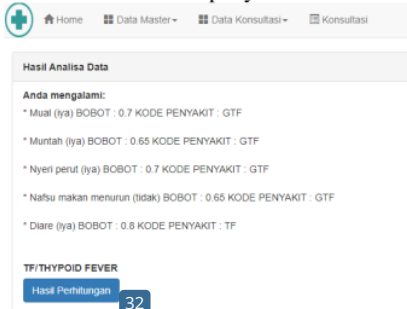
Home Data Master Data Konsultasi Konsultasi

Hasil Analisa Data

Anda mengalami:

* Mual (iya) BOBOT : 0.7 KODE PENYAKIT : GTF

* Muntah (iya) BOBOT : 0.65 KODE PENYAKIT : GTF

* Nyeri perut (iya) BOBOT : 0.7 KODE PENYAKIT : GTF

* Nafsu makan menurun (tidak) BOBOT : 0.65 KODE PENYAKIT : GTF

* Diare (iya) BOBOT : 0.8 KODE PENYAKIT : TF

TF/THYPOID FEVER

Hasil Perhitungan

32